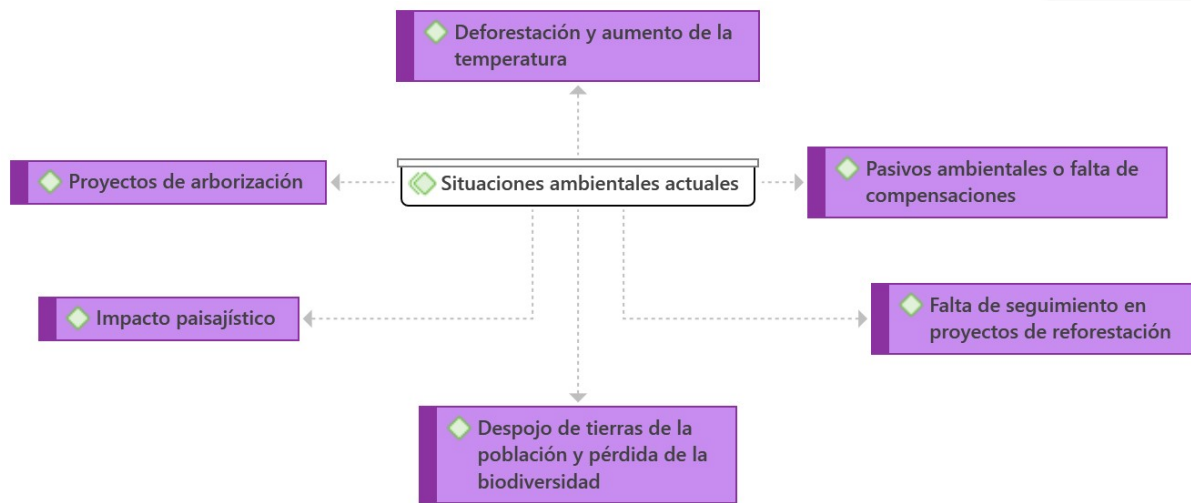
Deforestación y aumento de la temperatura

Proyectos de arborización

Situaciones ambientales actuales

Pasivos ambientales o falta de compensaciones

Impacto paisajístico

Falta de seguimiento en proyectos de reforestación

Despojo de tierras de la población y pérdida de la biodiversidad